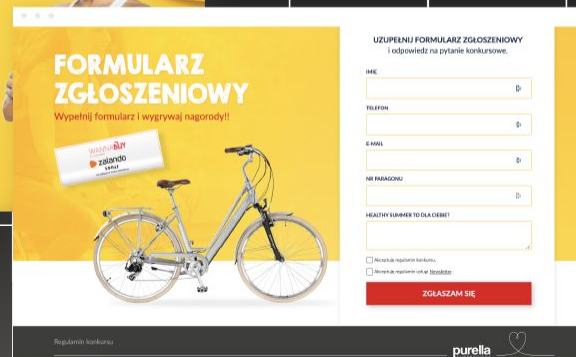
FORMULARZ ZGŁOSZENIOWY

Wypełnij formularz i wygrywaj nagrody!!

zalando

UZUPEŁNIJ FORMULARZ ZGŁOSZENIOWY
i odpowiedz na pytanie konkursowe.

IMIĘ

TELEFON

E-MAIL

NR PARAGONU

HEALTHY SUMMER TO DLA CIEBIE?

Akceptuję regulamin konkursu.

Akceptuję regulamin usługi Newsletter.

ZGŁASZAM SIĘ

Regulamin konkursu

purella